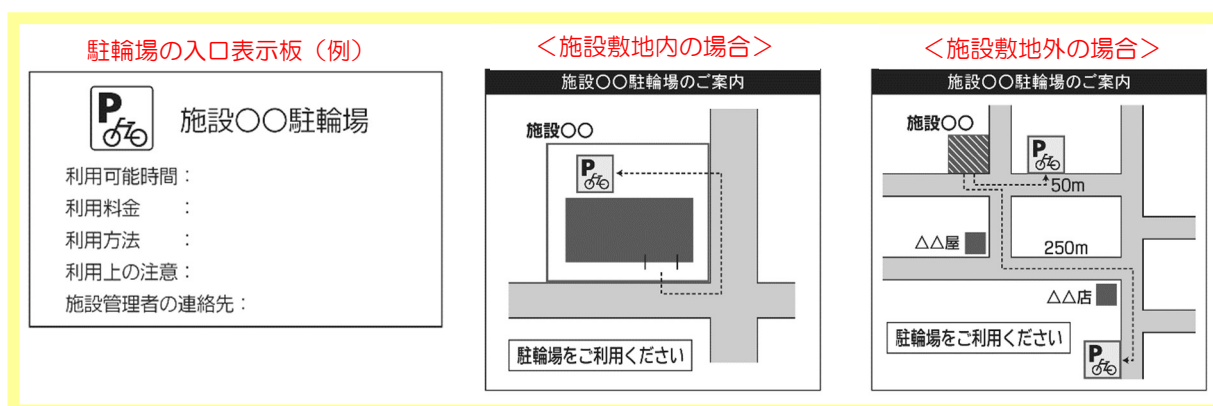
駐輪場の入口表示板（例）

P

施設○○駐輪場

利用可能時間：

利用料金　：

利用方法　：

利用上の注意：

施設管理者の連絡先：

＜施設敷地内の場合＞

施設○○駐輪場のご案内

施設○○

P

駐輪場をご利用ください

＜施設敷地外の場合＞

施設○○駐輪場のご案内

施設○○

P

50m

△△屋

250m

△△店

駐輪場をご利用ください

P